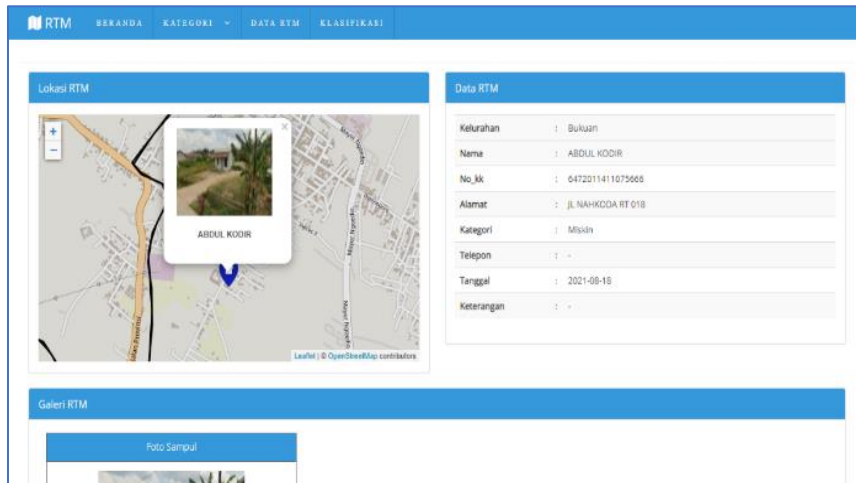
RTM BERANDA KATEGORI DATA RTM KLASIFIKASI

Lokasi RTM

+
−
×
ABDUL KODIR

Leaflet | © OpenStreetMap contributors

Data RTM

| | | |
|---|---|---|
| Kelurahan | : | Bukuan |
| Nama | : | ABDUL KODIR |
| No_kk | : | 6472011411075666 |
| Alamat | : | JL NAHKODA RT 018 |
| Kategori | : | Miskin |
| Telepon | : | - |
| Tanggal | : | 2021-08-18 |
| Keterangan | : | - |

Galeri RTM

Foto Sampul